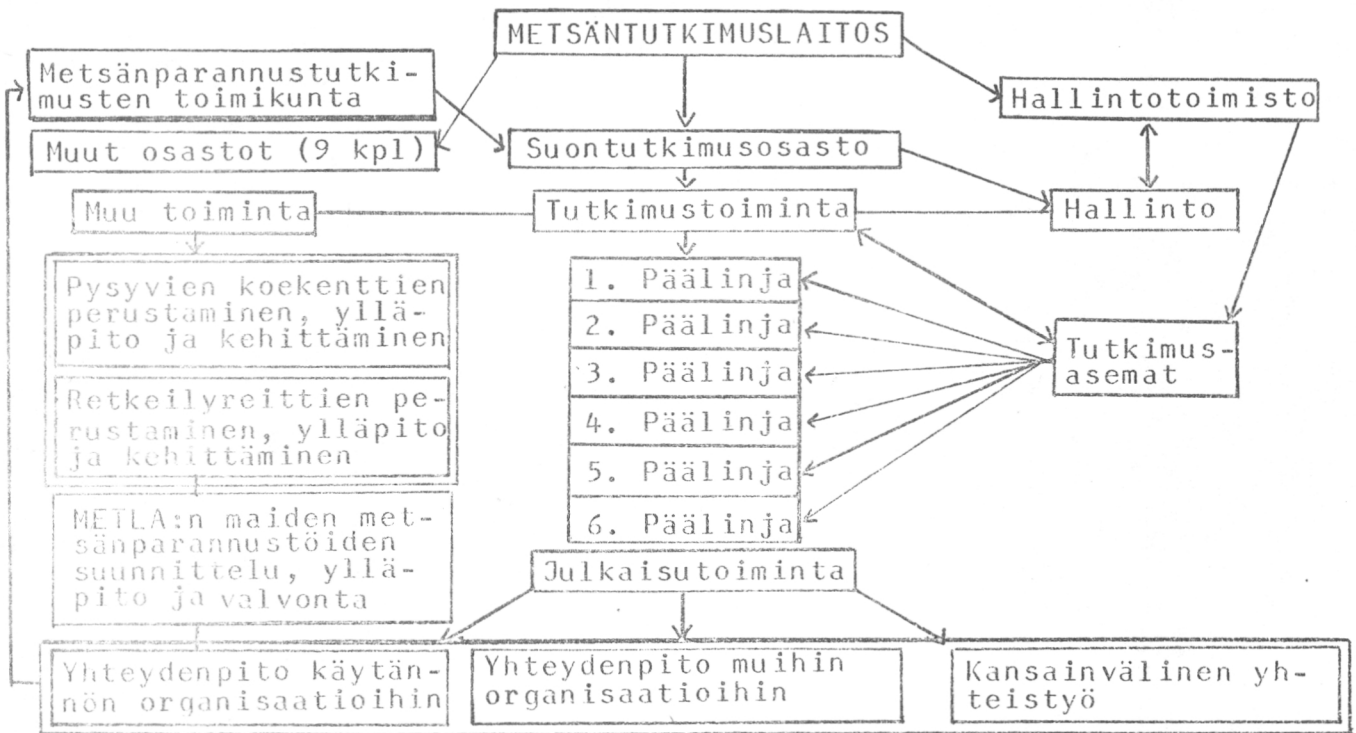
METSÄNTUTKIMUSLAITOS

Metsänparannustutkimusten toimikunta

Muut osastot (9 kpl)

Hallintotoimisto

Suontutkimusosasto

Muu toiminta

Tutkimustoiminta

Hallinto

Pysyvien koekenttien perustaminen, ylläpito ja kehittäminen

Retkeilyreittien perustaminen, ylläpito ja kehittäminen

METLA:n maiden metsänparannustöiden suunnittelu, ylläpito ja valvonta

1. Päälinja
2. Päälinja
3. Päälinja
4. Päälinja
5. Päälinja
6. Päälinja

Tutkimusasemat

Julkaisutoiminta

Yhteydenpito käytännön organisaatioihin

Yhteydenpito muihin organisaatioihin

Kansainvälinen yhteistyö